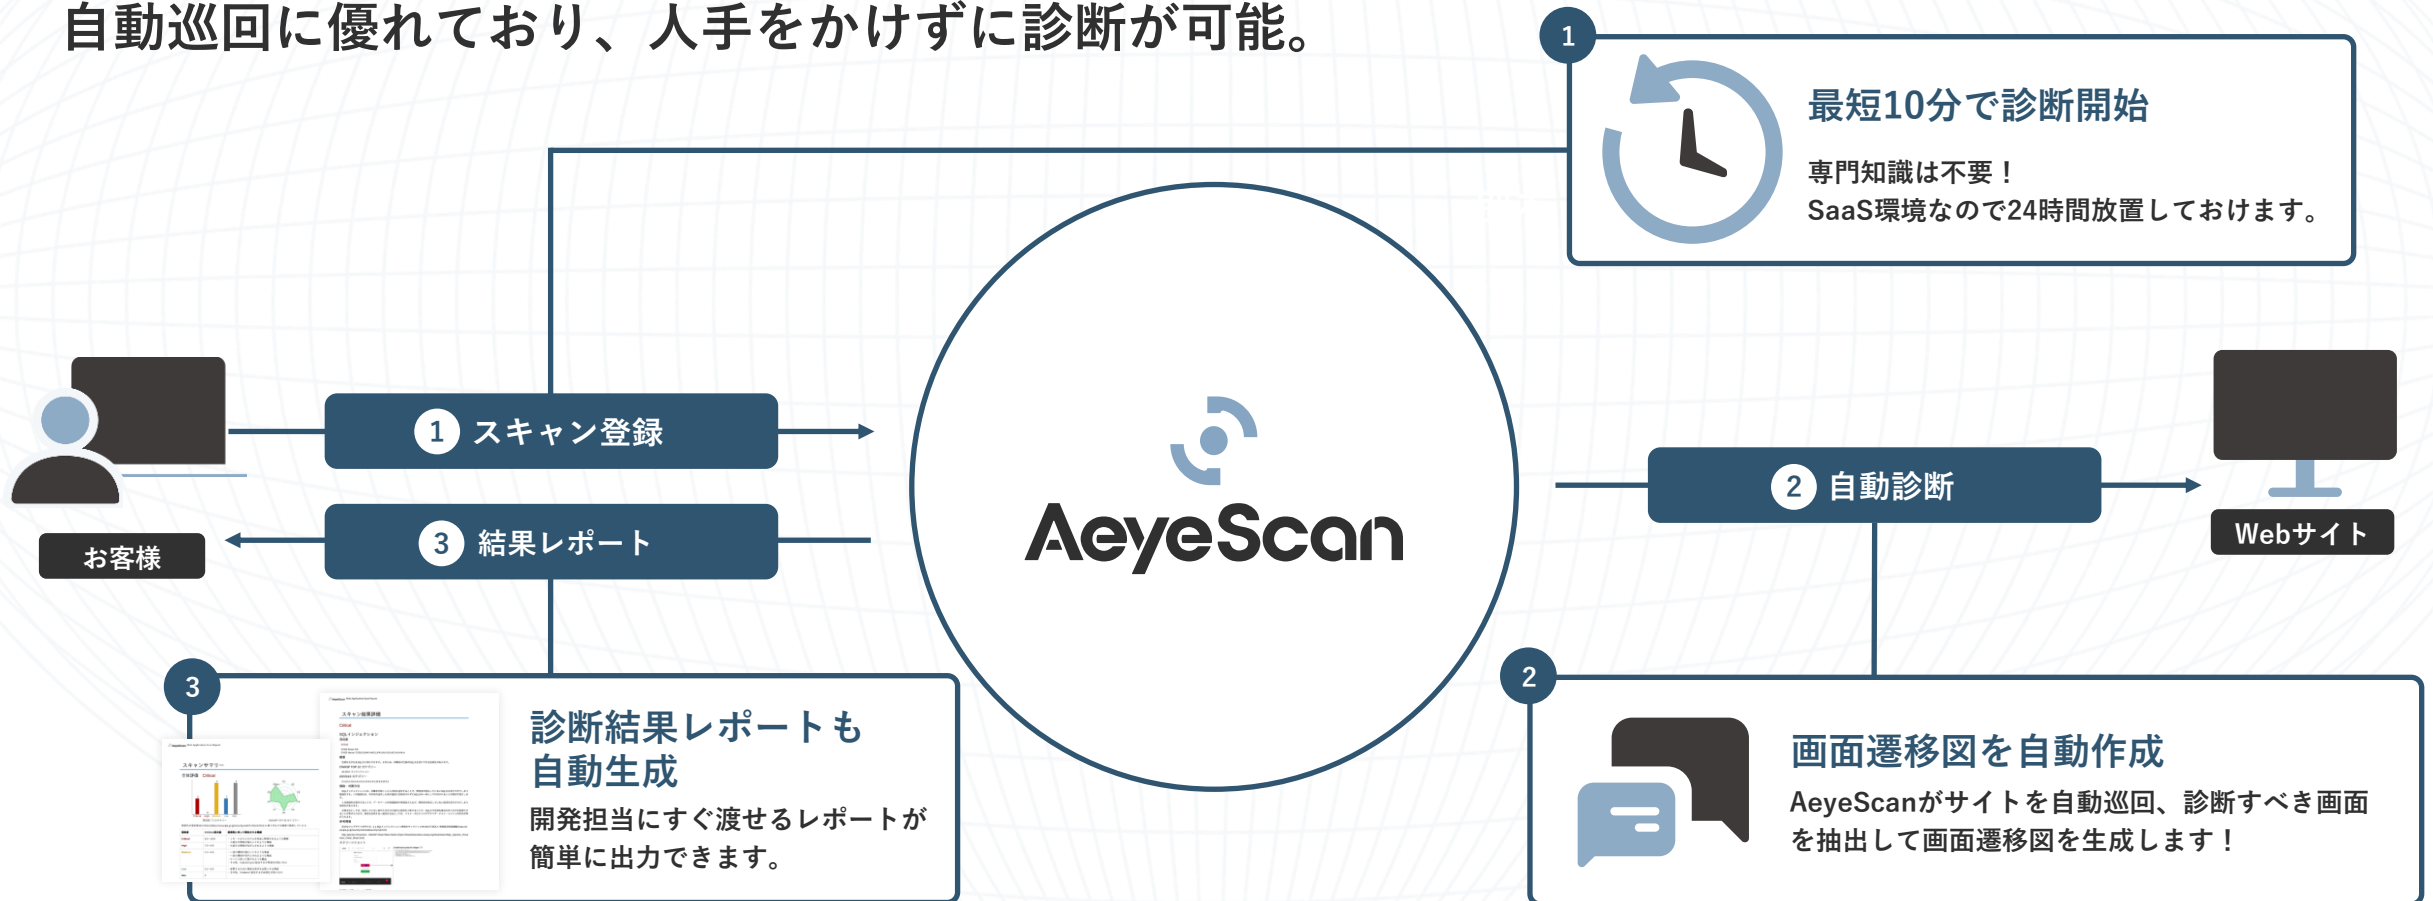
自動巡回に優れており、人手をかけずに診断が可能。

1
最短10分で診断開始
専門知識は不要！
SaaS環境なので24時間放置しておけます。

1 スキャン登録

3 結果レポート

お客様

AeyeScan

2 自動診断

Webサイト

3
診断結果レポートも自動生成
開発担当にすぐ渡せるレポートが簡単に出力できます。

2
画面遷移図を自動作成
AeyeScanがサイトを自動巡回、診断すべき画面を抽出して画面遷移図を生成します！